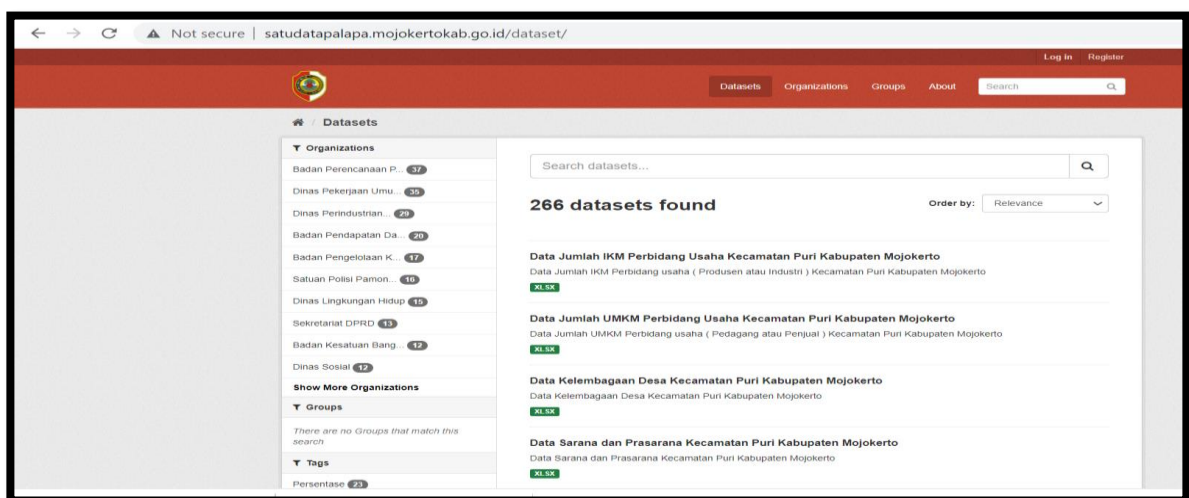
Not secure | satudatapalapa.mojokertokab.go.id/dataset/

Log in Register

Datasets Organizations Groups About Search

Datasets

Organizations
Badan Perencanaan P... 37
Dinas Pekerjaan Umu... 35
Dinas Perindustrian... 29
Badan Pendapatan Da... 20
Badan Pengelolaan K... 17
Satuan Polisi Pamon... 16
Dinas Lingkungan Hidup 15
Sekretariat DPRD 13
Badan Kesatuan Bang... 12
Dinas Sosial 12
Show More Organizations

Groups
There are no Groups that match this search

Tags
Persentase 23

Search datasets...

266 datasets found

Order by: Relevance

Data Jumlah IKM Perbidang Usaha Kecamatan Puri Kabupaten Mojokerto
Data Jumlah IKM Perbidang usaha ( Produsen atau Industri ) Kecamatan Puri Kabupaten Mojokerto
XLSX

Data Jumlah UMKM Perbidang Usaha Kecamatan Puri Kabupaten Mojokerto
Data Jumlah UMKM Perbidang usaha ( Pedagang atau Penjual ) Kecamatan Puri Kabupaten Mojokerto
XLSX

Data Kelembagaan Desa Kecamatan Puri Kabupaten Mojokerto
Data Kelembagaan Desa Kecamatan Puri Kabupaten Mojokerto
XLSX

Data Sarana dan Prasarana Kecamatan Puri Kabupaten Mojokerto
Data Sarana dan Prasarana Kecamatan Puri Kabupaten Mojokerto
XLSX